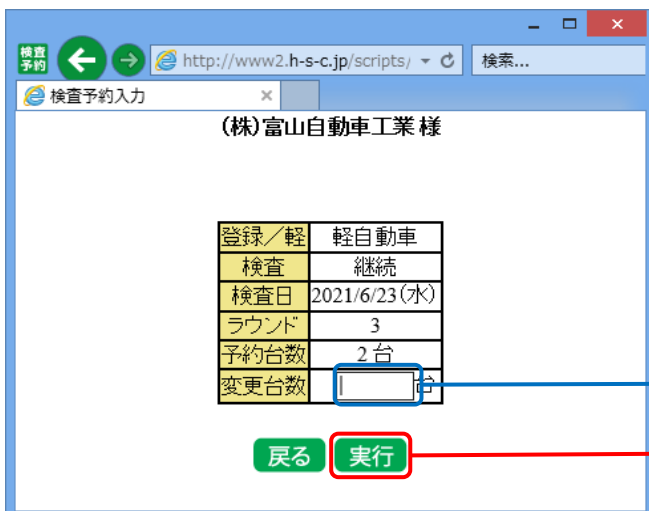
検査予約

http://www2.h-s-c.jp/scripts/

検索...

検査予約入力 ×

(株)富山自動車工業 様

| 登録/軽 | 軽自動車 |
|---|---|
| 検査 | 継続 |
| 検査日 | 2021/6/23(水) |
| ラウンド | 3 |
| 予約台数 | 2 台 |
| 変更台数 | 台 |

戻る 実行